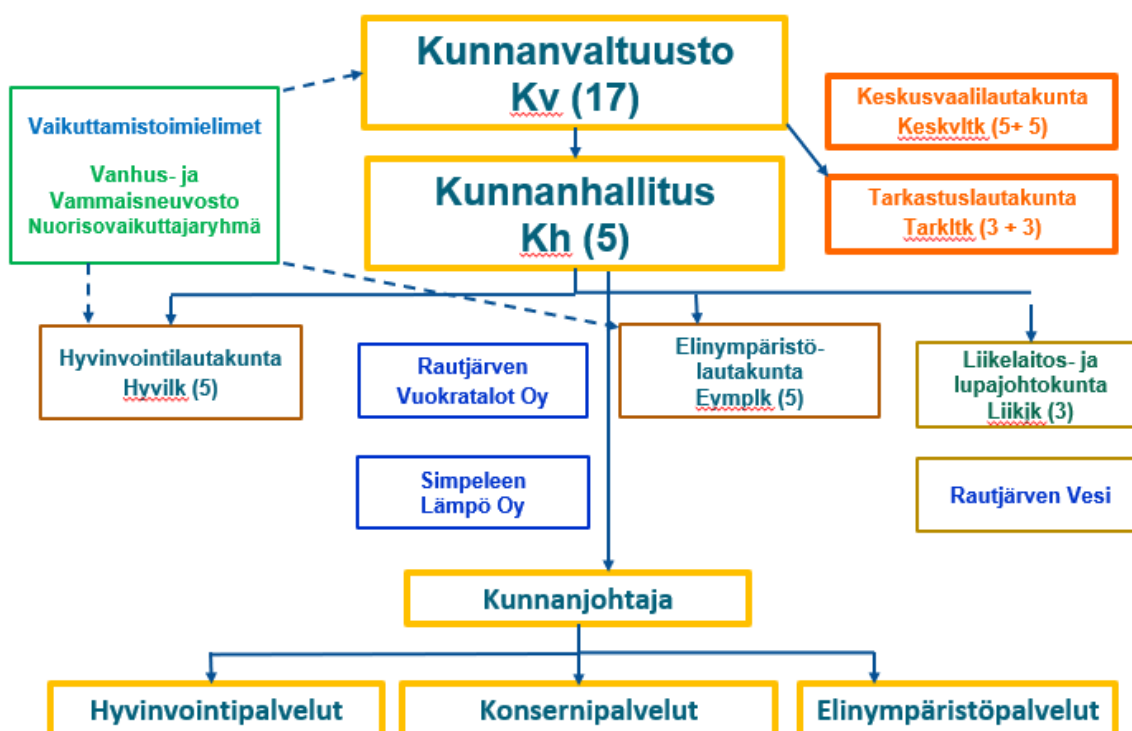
Kunnanvaltuusto
Kv (17)

Keskusvaalilautakunta
Keskvltk (5+ 5)

Vaikuttamistoimielimet

Vanhus- ja
Vammaisneuvosto
Nuorisovaikuttajaryhmä

Kunnanhallitus
Kh (5)

Tarkastuslautakunta
Tarkltk (3 + 3)

Hyvinvointilautakunta
Hyvilk (5)

Rautjärven
Vuokratalot Oy

Elinympäristö-
lautakunta
Eymplk (5)

Liikelaitos- ja
lupajohtokunta
Liikjk (3)

Simpeleen
Lämpö Oy

Rautjärven Vesi

Kunnanjohtaja

Hyvinvointipalvelut

Konsernipalvelut

Elinympäristöpalvelut